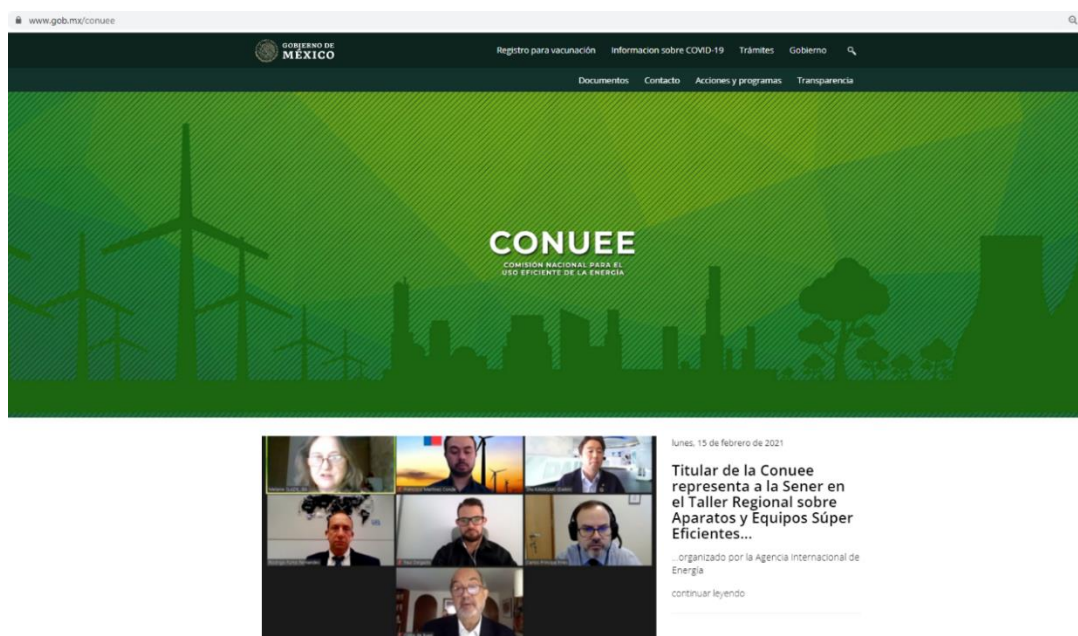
www.gob.mx/conuee

GOBIERNO DE MÉXICO

Registro para vacunación Informacion sobre COVID-19 Trámites Gobierno

Documentos Contacto Acciones y programas Transparencia

CONUEE
COMISIÓN NACIONAL PARA EL USO EFICIENTE DE LA ENERGÍA

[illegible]

lunes, 15 de febrero de 2021

Titular de la Conuee representa a la Sener en el Taller Regional sobre Aparatos y Equipos Súper Eficientes...

...organizado por la Agencia Internacional de Energía

continuar leyendo